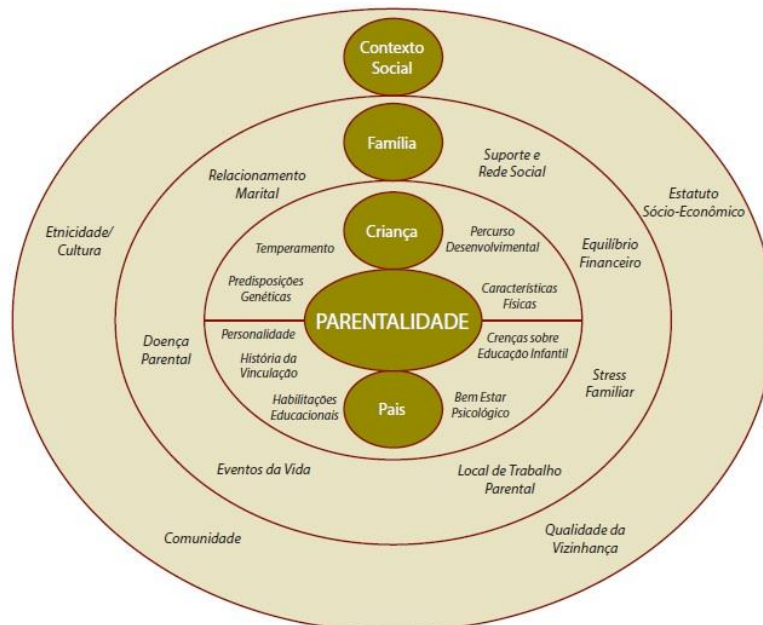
Contexto Social

Família

Relacionamento Marital

Suporte e Rede Social

Estatuto Sócio-Econômico

Etnicidade/ Cultura

Criança

Temperamento

Percurso Desenvolvimental

Equilíbrio Financeiro

Predisposições Genéticas

Características Físicas

PARENTALIDADE

Doença Parental

Personalidade

Crenças sobre Educação Infantil

História da Vinculação

Stress Familiar

Habilitações Educacionais

Pais

Bem Estar Psicológico

Eventos da Vida

Local de Trabalho Parental

Comunidade

Qualidade da Vizinhança